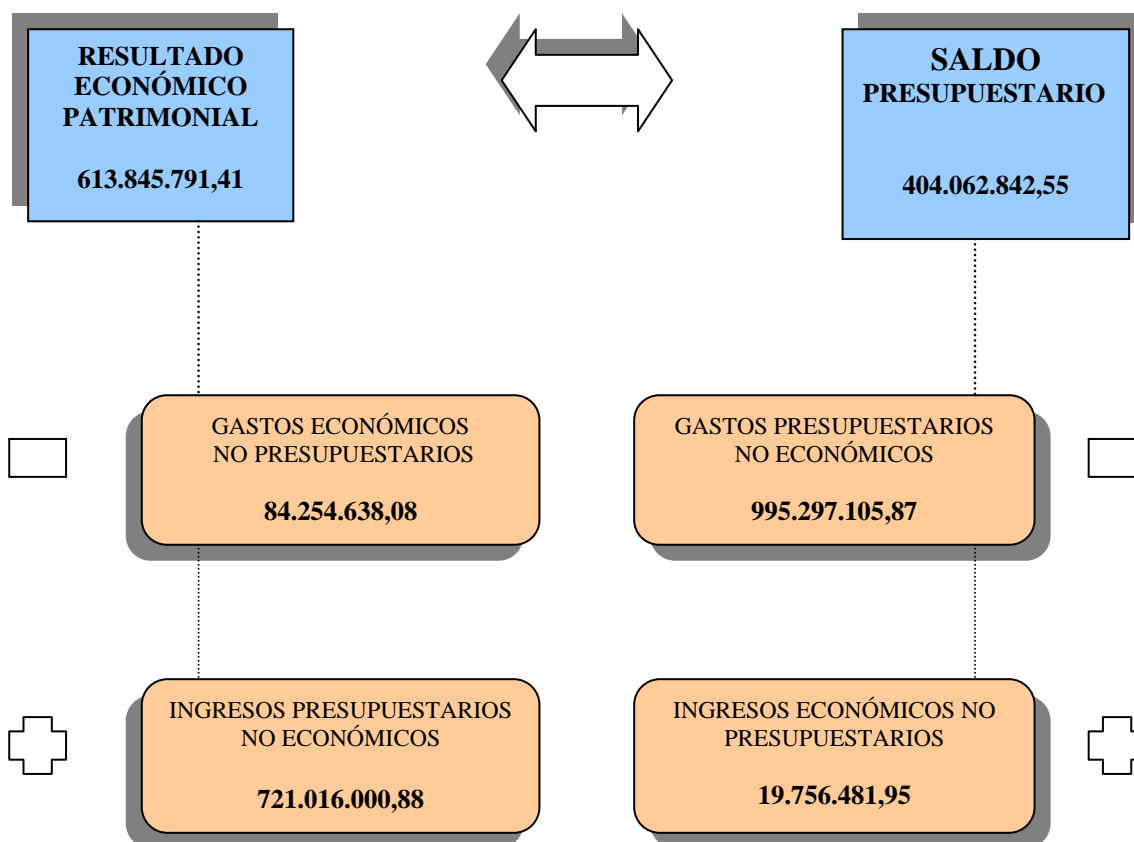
RESULTADO ECONÓMICO PATRIMONIAL

613.845.791,41

SALDO PRESUPUESTARIO

404.062.842,55

GASTOS ECONÓMICOS NO PRESUPUESTARIOS

84.254.638,08

GASTOS PRESUPUESTARIOS NO ECONÓMICOS

995.297.105,87

INGRESOS PRESUPUESTARIOS NO ECONÓMICOS

721.016.000,88

INGRESOS ECONÓMICOS NO PRESUPUESTARIOS

19.756.481,95